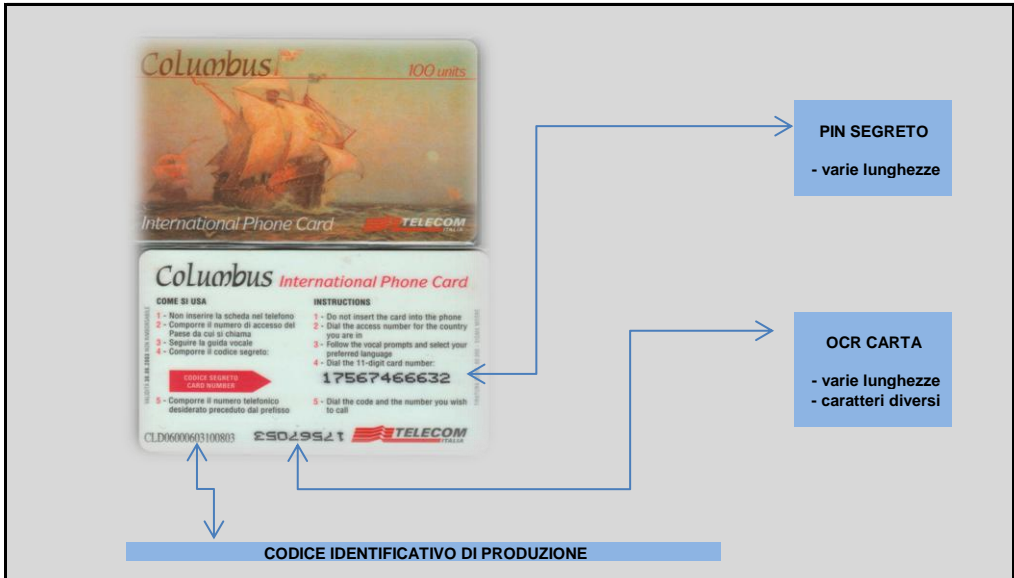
Columbus

100 units

International Phone Card

TELECOM ITALIA

Columbus International Phone Card

COME SI USA

1 - Non inserire la scheda nel telefono
2 - Comporre il numero di accesso del Paese da cui si chiama
3 - Seguire la guida vocale
4 - Comporre il codice segreto:

CODICE SEGRETO CARD NUMBER

5 - Comporre il numero telefonico desiderato preceduto dal prefisso

INSTRUCTIONS

1 - Do not insert the card into the phone
2 - Dial the access number for the country you are in
3 - Follow the vocal prompts and select your preferred language
4 - Dial the 11-digit card number:

17567466632

5 - Dial the code and the number you wish to call

CLD06000603100803

17567053

TELECOM ITALIA

PIN SEGRETO

- varie lunghezze

OCR CARTA

- varie lunghezze
- caratteri diversi

CODICE IDENTIFICATIVO DI PRODUZIONE